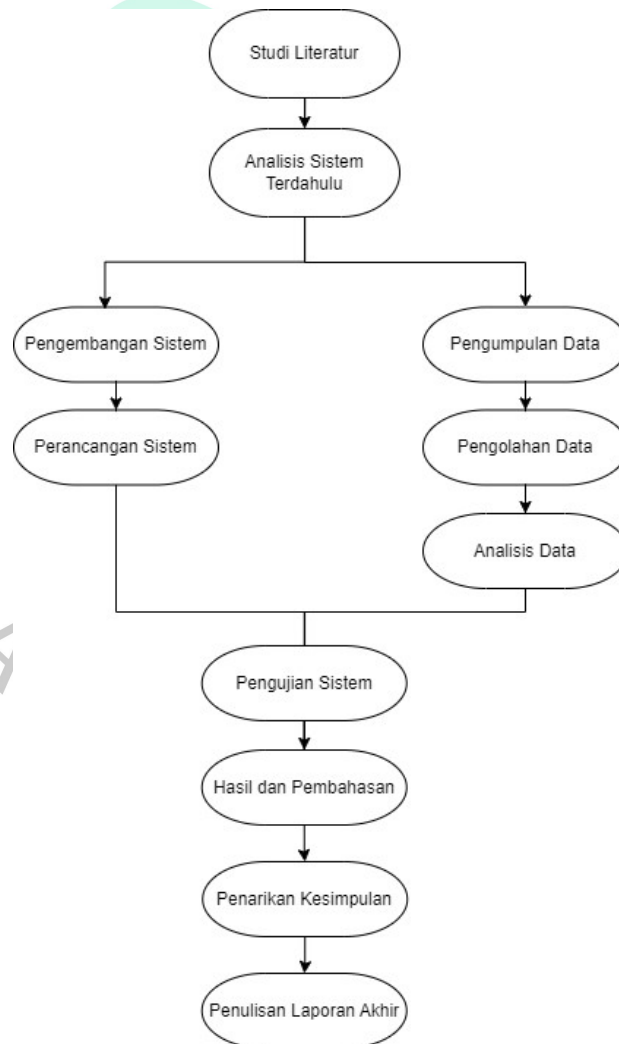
Studi Literatur

Analisis Sistem Terdahulu

Pengembangan Sistem

Perancangan Sistem

Pengumpulan Data

Pengolahan Data

Analisis Data

Pengujian Sistem

Hasil dan Pembahasan

Penarikan Kesimpulan

Penulisan Laporan Akhir